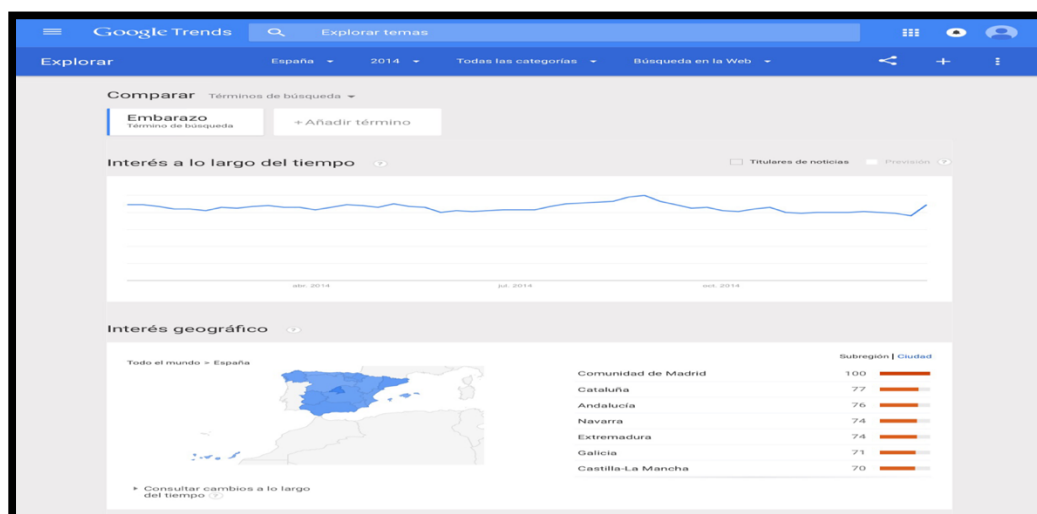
Google Trends

Explorar temas

Explorar

España

2014

Todas las categorías

Búsqueda en la Web

Comparar Términos de búsqueda

Embarazo
Término de búsqueda

+ Añadir término

Interés a lo largo del tiempo

Titulares de noticias

Previsión

abr. 2014

jul. 2014

oct. 2014

Interés geográfico

Todo el mundo > España

Subregión | Ciudad

| | |
|---|---|
| Comunidad de Madrid | 100 |
| Cataluña | 77 |
| Andalucía | 76 |
| Navarra | 74 |
| Extremadura | 74 |
| Galicia | 71 |
| Castilla-La Mancha | 70 |

Consultar cambios a lo largo del tiempo